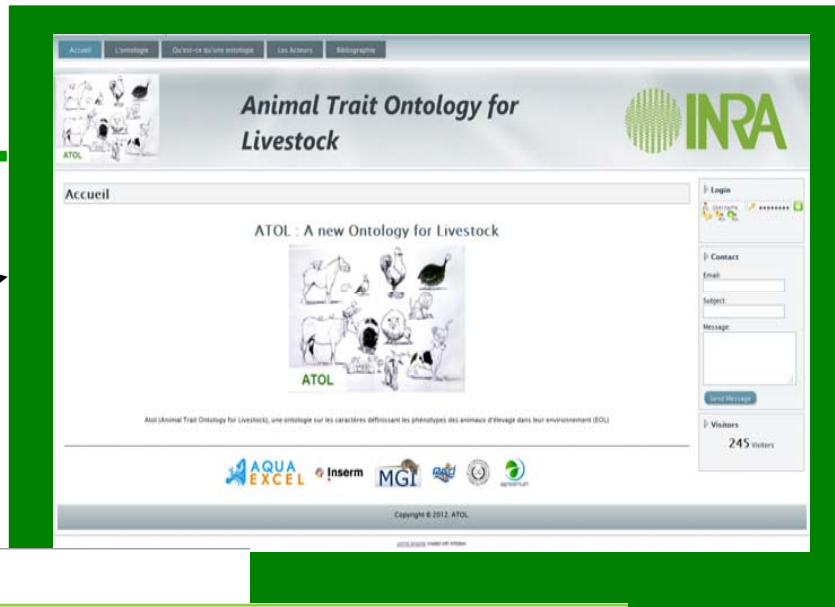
Accueil L'ontologie Qu'est-ce qu'une ontologie Les Acteurs Bibliographie

ATOL

Animal Trait Ontology for Livestock

INRA

Accueil

ATOL : A new Ontology for Livestock

ATOL

Atol (Animal Trait Ontology for Livestock), une ontologie sur les caractères définissant les phénotypes des animaux d'élevage dans leur environnement (EOL)

AQUA EXCEL

Inserm

MGI

Login

Username ••••••••

Contact

Email:

Subject:

Message:

Send Message

Visitors

245 Visitors

Copyright © 2012. ATOL

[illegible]